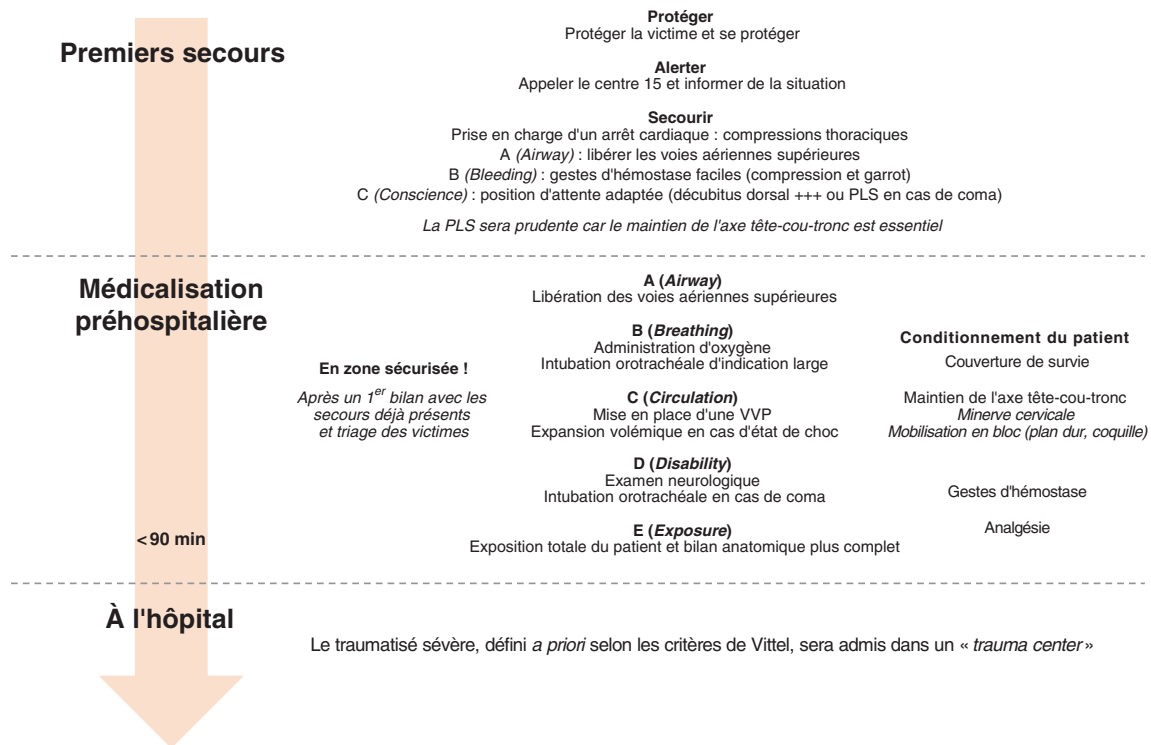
Premiers secours

Protéger
Protéger la victime et se protéger

Alerter
Appeler le centre 15 et informer de la situation

Secourir
Prise en charge d'un arrêt cardiaque : compressions thoraciques
A (Airway) : libérer les voies aériennes supérieures
B (Bleeding) : gestes d'hémostase faciles (compression et garrot)
C (Conscience) : position d'attente adaptée (décubitus dorsal +++ ou PLS en cas de coma)

La PLS sera prudente car le maintien de l'axe tête-cou-tronc est essentiel

Médicalisation préhospitalière

En zone sécurisée !

Après un 1$^{er}$ bilan avec les secours déjà présents et triage des victimes

A (Airway)
Libération des voies aériennes supérieures

B (Breathing)
Administration d'oxygène
Intubation orotrachéale d'indication large

C (Circulation)
Mise en place d'une VVP
Expansion volémique en cas d'état de choc

D (Disability)
Examen neurologique
Intubation orotrachéale en cas de coma

E (Exposure)
Exposition totale du patient et bilan anatomique plus complet

Conditionnement du patient
Couverture de survie

Maintien de l'axe tête-cou-tronc
Minerve cervicale
Mobilisation en bloc (plan dur, coquille)

Gestes d'hémostase

Analgésie

< 90 min

À l'hôpital

Le traumatisé sévère, défini a priori selon les critères de Vittel, sera admis dans un « trauma center »